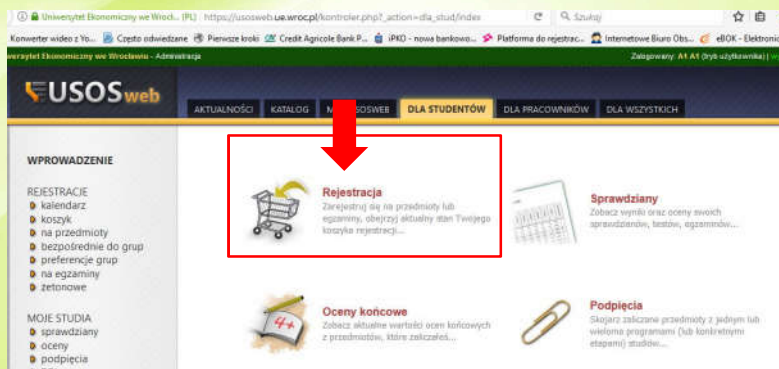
Uniwersytet Ekonomiczny we Wrocł... (PL) | https://usosweb.ue.wroc.pl/kontroler.php?_action=dla_stud/index

Szukaj

Konwerter wideo z Yo... Często odwiedzane Pierwsze kroki Credit Agricole Bank P... iPKO - nowa bankowo... Platforma do rejestrac... Internetowe Biuro Obs... eBOK - Elektronic

Uniwersytet Ekonomiczny we Wrocławiu - Administracja

Zalogowany: A1 A1 (tryb użytkownika) |

USOSweb

AKTUALNOŚCI KATALOG MÓJ USOSWEB DLA STUDENTÓW DLA PRACOWNIKÓW DLA WSZYSTKICH

WPROWADZENIE

REJESTRACJE
kalendarz
koszyk
na przedmioty
bezpośrednie do grup
preferencje grup
na egzaminy
żetonowe

MOJE STUDIA
sprawdziany
oceny
podpięcia

Rejestracja
Zarejestruj się na przedmioty lub egzaminy, obejrzyj aktualny stan Twojego koszyka rejestracji...

Sprawdziany
Zobacz wyniki oraz oceny swoich sprawdzianów, testów, egzaminów...

Oceny końcowe
Zobacz aktualne wartości ocen końcowych z przedmiotów, które zaliczałeś...

4+

Podpięcia
Sprawdź zaliczane przedmioty z jednym lub wieloma programami (lub konkretnymi etapami) studiów...